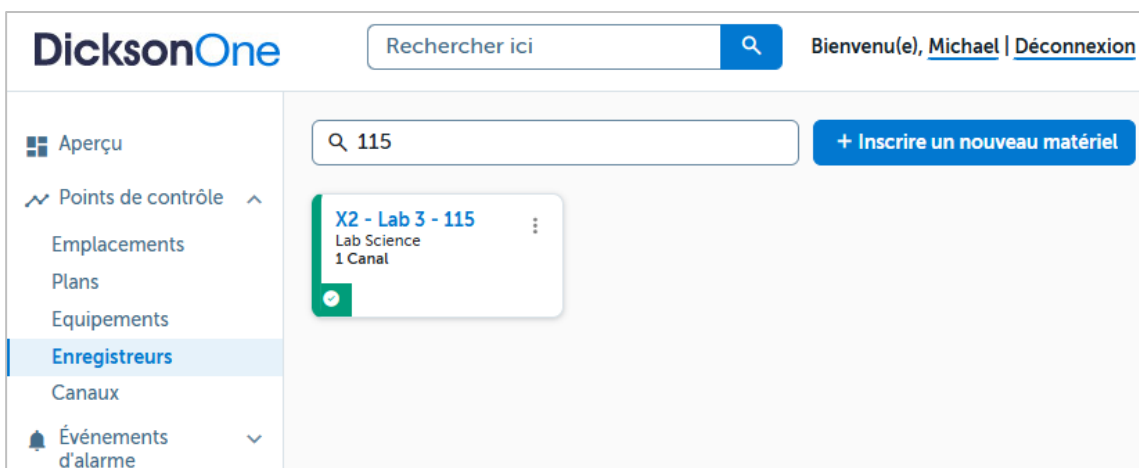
DicksonOne

Rechercher ici

Bienvenu(e), Michael | Déconnexion

Aperçu

Points de contrôle

Emplacements

Plans

Equipements

Enregistreurs

Canaux

Événements d'alarme

115

+ Inscrire un nouveau matériel

X2 - Lab 3 - 115
Lab Science
1 Canal